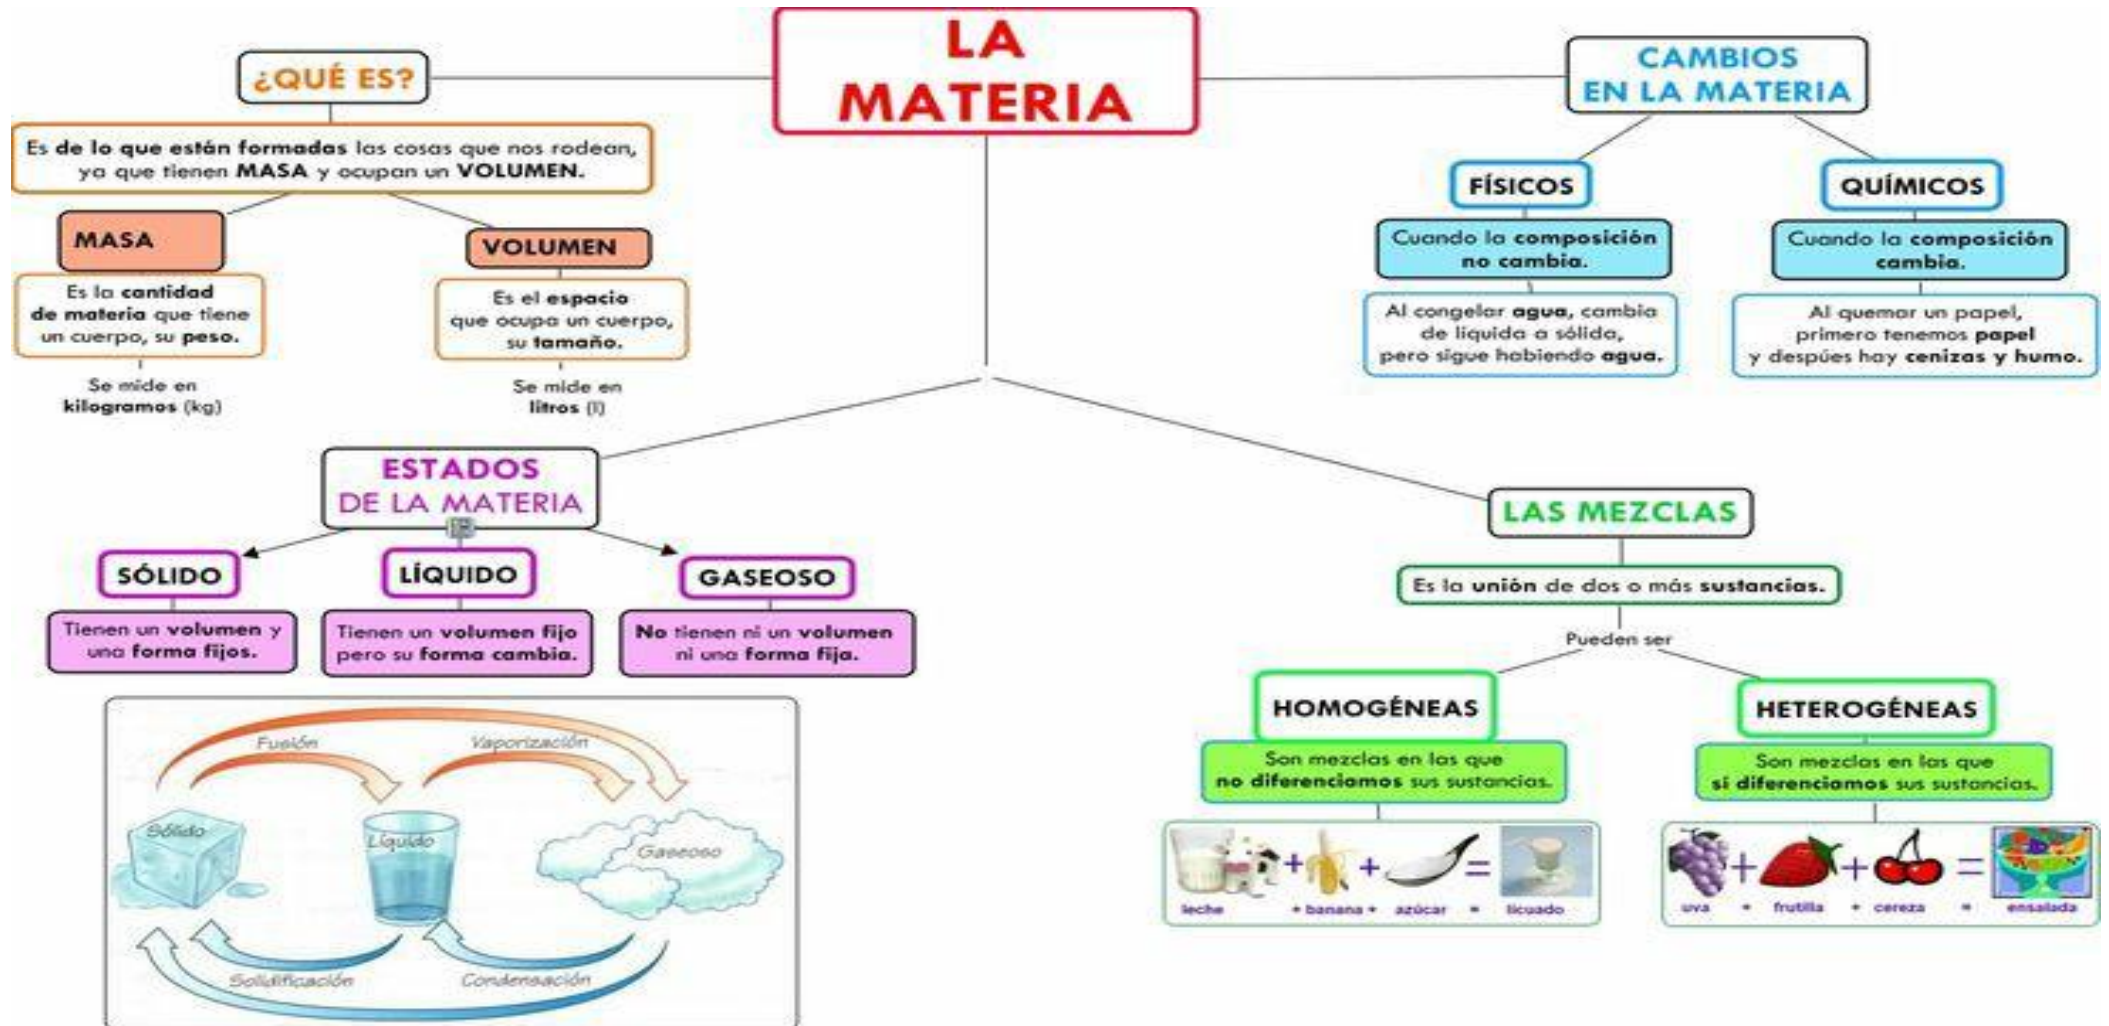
LA MATERIA

¿QUÉ ES?

Es de lo que están formadas las cosas que nos rodean, ya que tienen MASA y ocupan un VOLUMEN.

MASA

Es la cantidad de materia que tiene un cuerpo, su peso.

Se mide en kilogramos (kg)

VOLUMEN

Es el espacio que ocupa un cuerpo, su tamaño.

Se mide en litros (l)

CAMBIOS EN LA MATERIA

FÍSICOS

Cuando la composición no cambia.

Al congelar agua, cambia de líquida a sólida, pero sigue habiendo agua.

QUÍMICOS

Cuando la composición cambia.

Al quemar un papel, primero tenemos papel y después hay cenizas y humo.

ESTADOS DE LA MATERIA

SÓLIDO

Tienen un volumen y una forma fijos.

LÍQUIDO

Tienen un volumen fijo pero su forma cambia.

GASEOSO

No tienen ni un volumen ni una forma fija.

Fusión

Vaporización

Sólido

Líquido

Gaseoso

Solidificación

Condensación

LAS MEZCLAS

Es la unión de dos o más sustancias.

Pueden ser

HOMOGÉNEAS

Son mezclas en las que no diferenciamos sus sustancias.

leche + banana + azúcar = licuado

HETEROGÉNEAS

Son mezclas en las que sí diferenciamos sus sustancias.

uva + frutilla + cereza = ensalada